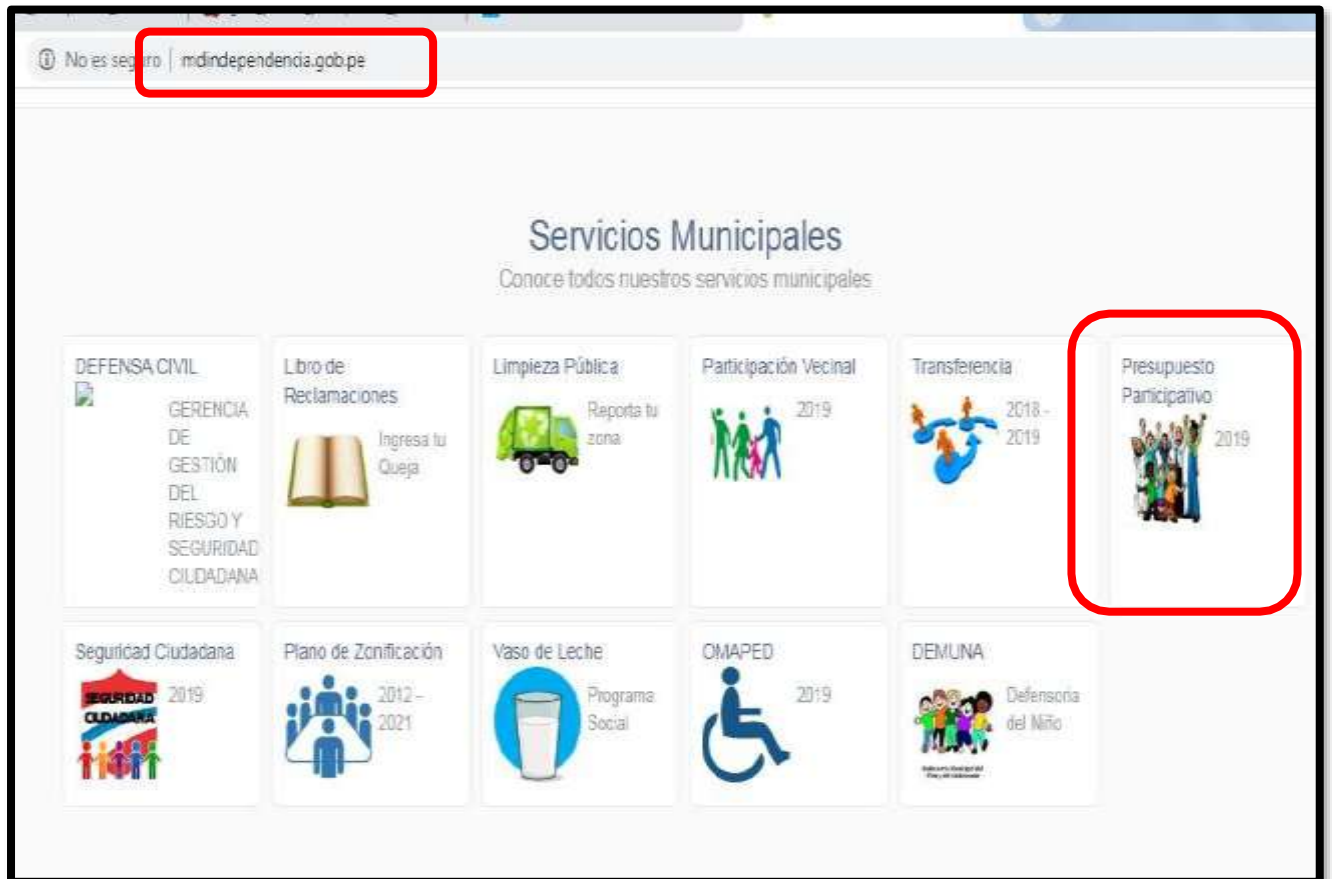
No es seguro | mdindependencia.gob.pe

Servicios Municipales
Conoce todos nuestros servicios municipales

DEFENSA CIVIL
GERENCIA DE GESTIÓN DEL RIESGO Y SEGURIDAD CIUDADANA

Libro de Reclamaciones
Ingresa tu Queja

Limpieza Pública
Reporta tu zona

Participación Vecinal
2019

Transferencia
2018 - 2019

Presupuesto Participativo
2019

Seguridad Ciudadana
SEGURIDAD CIUDADANA
2019

Plano de Zonificación
2012 – 2021

Vaso de Leche
Programa Social

OMAPED
2019

DEMUNA
Defensoría del Niño
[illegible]